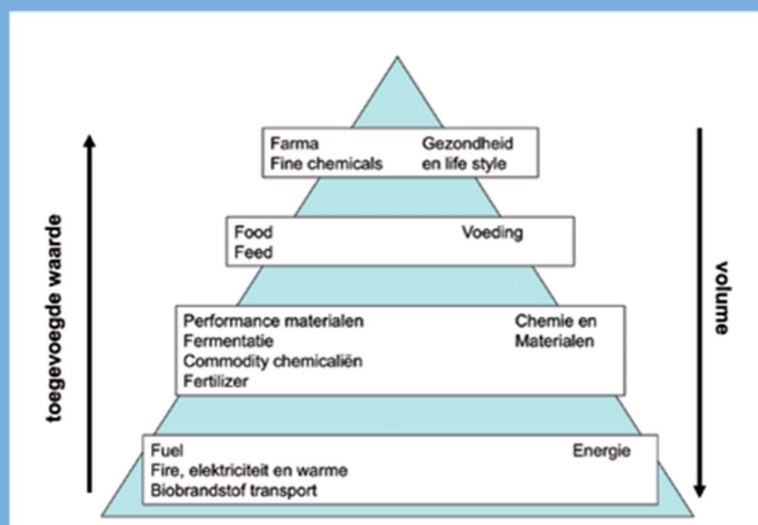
toegevoegde waarde

Farma
Fine chemicals

Gezondheid
en life style

Food
Feed

Voeding

Performance materialen
Fermentatie
Commodity chemicaliën
Fertilizer

Chemie en
Materialen

Fuel
Fire, elektriciteit en warme
Biobrandstof transport

Energie

volume